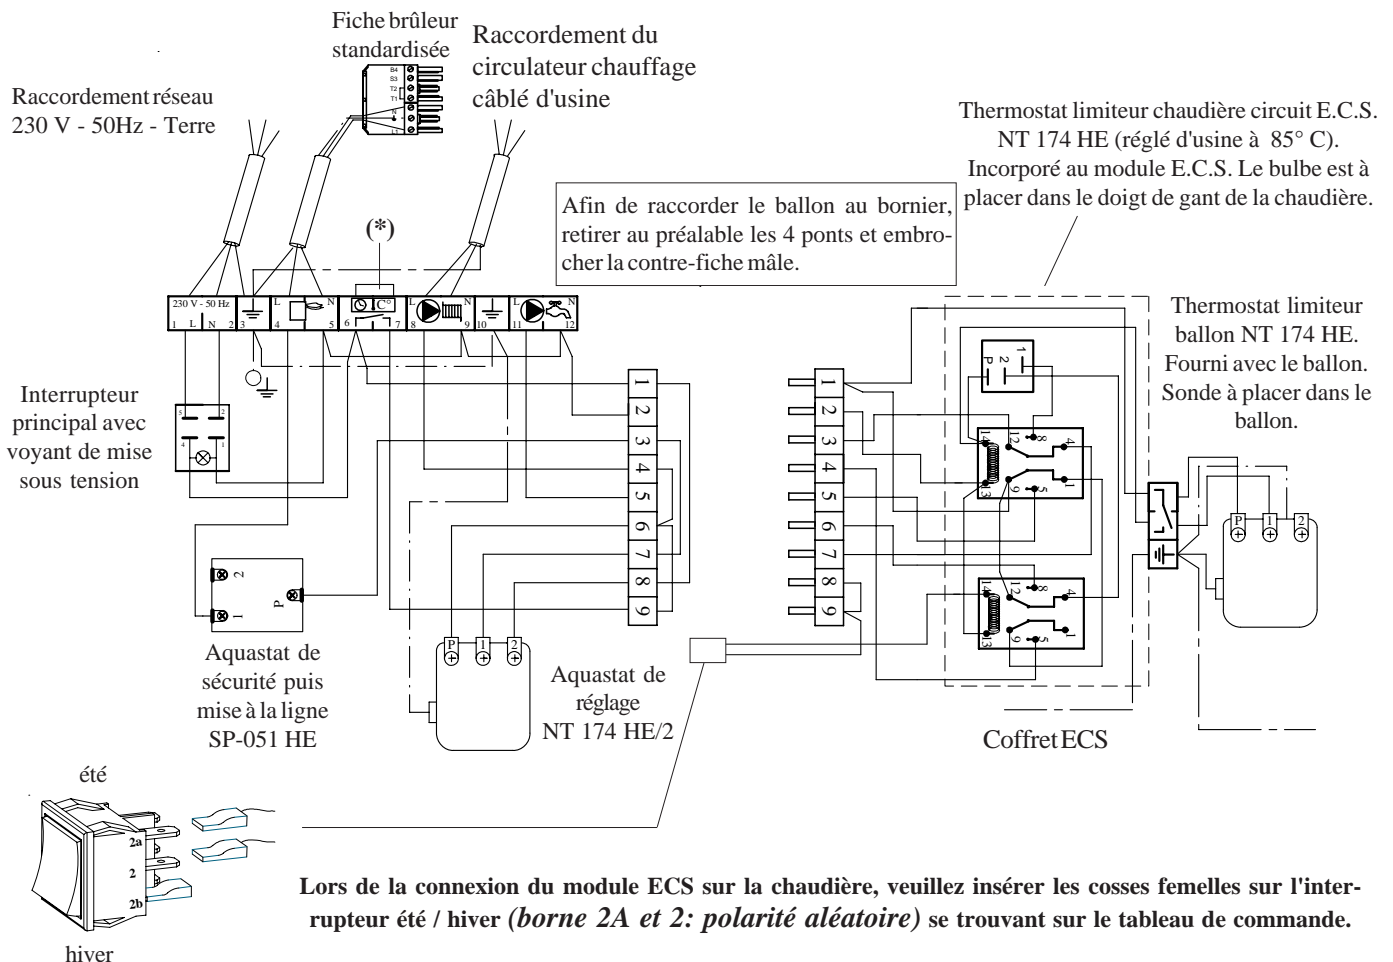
Fiche brûleur standardisée

Raccordement du circulateur chauffage câblé d'usine

Raccordement réseau 230 V - 50Hz - Terre

B4
S3
T2
T1
N
L

Thermostat limiteur chaudière circuit E.C.S. NT 174 HE (réglé d'usine à 85° C). Incorporé au module E.C.S. Le bulbe est à placer dans le doigt de gant de la chaudière.

Afin de raccorder le ballon au bornier, retirer au préalable les 4 ponts et embrocher la contre-fiche mâle.

(*)

230 V - 50 Hz
1 L N 2
3
L 4 N 5
6 C° 7
8 N 9
10
L 11 N 12

Thermostat limiteur ballon NT 174 HE. Fourni avec le ballon. Sonde à placer dans le ballon.

Interrupteur principal avec voyant de mise sous tension

1
2
3
4
5
6
7
8
9

1
2
3
4
5
6
7
8
9

1
2
P

14 12 8 4
13 9 5 1

14 12 8 4
13 9 5 1

P 1 2

2
1
P

Aquastat de sécurité puis mise à la ligne SP-051 HE

P 1 2

Aquastat de réglage NT 174 HE/2

Coffret ECS

été

2a
2
2b

hiver

Lors de la connexion du module ECS sur la chaudière, veuillez insérer les cosses femelles sur l'interrupteur été / hiver *(borne 2A et 2: polarité aléatoire)* se trouvant sur le tableau de commande.